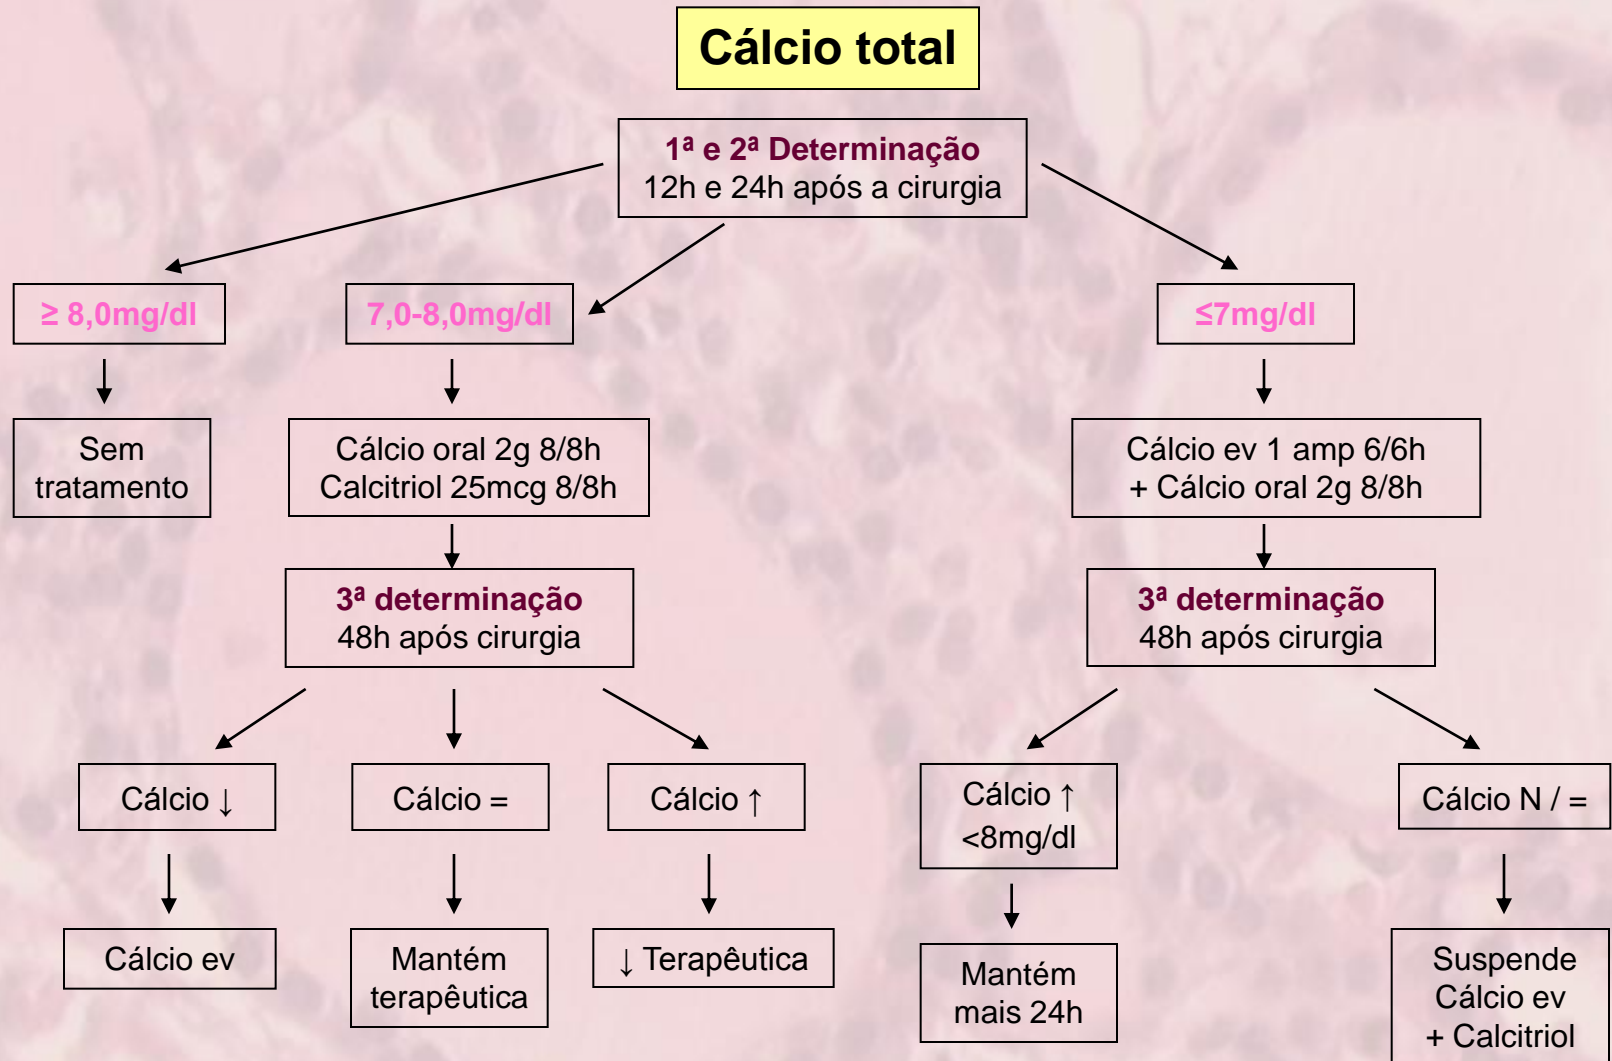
Cálcio total

1ª e 2ª Determinação
12h e 24h após a cirurgia

≥ 8,0mg/dl

7,0-8,0mg/dl

≤7mg/dl

Sem tratamento

Cálcio oral 2g 8/8h
Calcitriol 25mcg 8/8h

Cálcio ev 1 amp 6/6h
+ Cálcio oral 2g 8/8h

3ª determinação
48h após cirurgia

3ª determinação
48h após cirurgia

Cálcio ↓

Cálcio =

Cálcio ↑

Cálcio ↑
<8mg/dl

Cálcio N / =

Cálcio ev

Mantém terapêutica

↓ Terapêutica

Mantém mais 24h

Suspende
Cálcio ev
+ Calcitriol